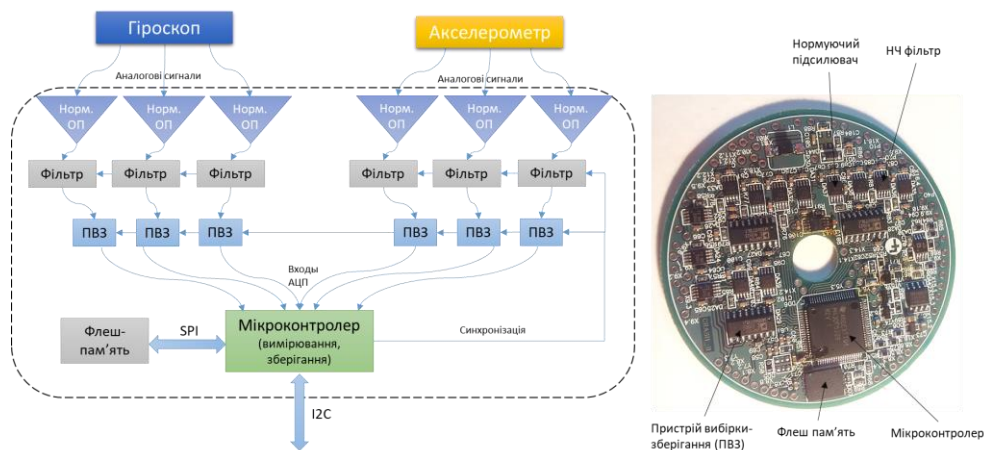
Гіроскоп

Акселерометр

Аналогові сигнали

Аналогові сигнали

Норм. ОП

Норм. ОП

Норм. ОП

Норм. ОП

Норм. ОП

Норм. ОП

Фільтр

Фільтр

Фільтр

Фільтр

Фільтр

Фільтр

ПВЗ

ПВЗ

ПВЗ

ПВЗ

ПВЗ

ПВЗ

Входы АЦП

Флеш-пам'ять

SPI

Мікроконтролер (вимірювання, зберігання)

Синхронізація

I2C

Нормуючий підсилювач

НЧ фільтр

Пристрій вибірки-зберігання (ПВЗ)

Флеш пам'ять

Мікроконтролер